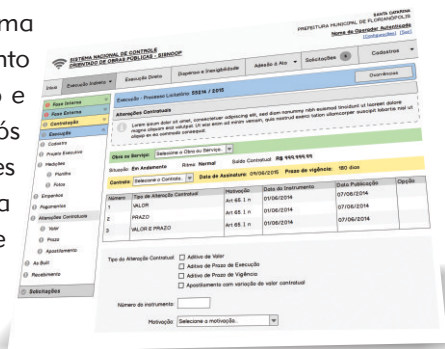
ma
nto
e
ós
es
a
e

SISTEMA NACIONAL DE CONTROLE
ORIENTADO DE OBRAS PÚBLICAS - SINNOOP

PREFEITURA MUNICIPAL DE FLORIANÓPOLIS
Nome do Operador Autenticado
[Configurações] [Sair]

Início | Execução Indireta | Execução Direta | Dispensa e Inexigibilidade | Adesão à Ata | Solicitações | Cadastros

Ocorrências

Fase Interna
Fase Externa
Contratação
Execução
Cadastro
Projeto Executivo
Medições
Planilha
Fotos
Empenhos
Pagamentos
Alterações Contratuais
Valor
Prazo
Apostilamento
As Built
Recebimento
Solicitações

Execução - Processo Licitatório 29374 / 2015

Alterações Contratuais
Lorem ipsum dolor sit amet, consectetuer adipiscing elit, sed diam nonummy nibh euismod tincidunt ut laoreet dolore magna aliquam erat volutpat. Ut wisi enim ad minim veniam, quis nostrud exerci tation ullamcorper suscipit lobortis nisl ut aliquip ex ea commodo consequat.

Obra ou Serviço: Selecione a Obra ou Serviço

Situação: Em Andamento Ritmo: Normal Saldo Contratual: R$ 999.999,99

Contrato: Selecione o Contrato Data de Assinatura: 01/06/2015 Prazo de vigência: 180 dias

| Número | Tipo de Alteração Contratual | Motivação | Data do Instrumento | Data Publicação | Opção |
|---|---|---|---|---|---|
| 1 | VALOR | Art 65 I n | 01/06/2014 | 07/06/2014 | |
| 2 | PRAZO | Art 65 I n | 01/06/2014 | 07/06/2014 | |
| 3 | VALOR E PRAZO | Art 65 I n | 01/06/2014 | 07/06/2014 | |

Tipo de Alteração Contratual: Aditivo de Valor
Aditivo de Prazo de Execução
Aditivo de Prazo de Vigência
Apostilamento com variação de valor contratual

Número do instrumento:

Motivação: Selecione a motivação